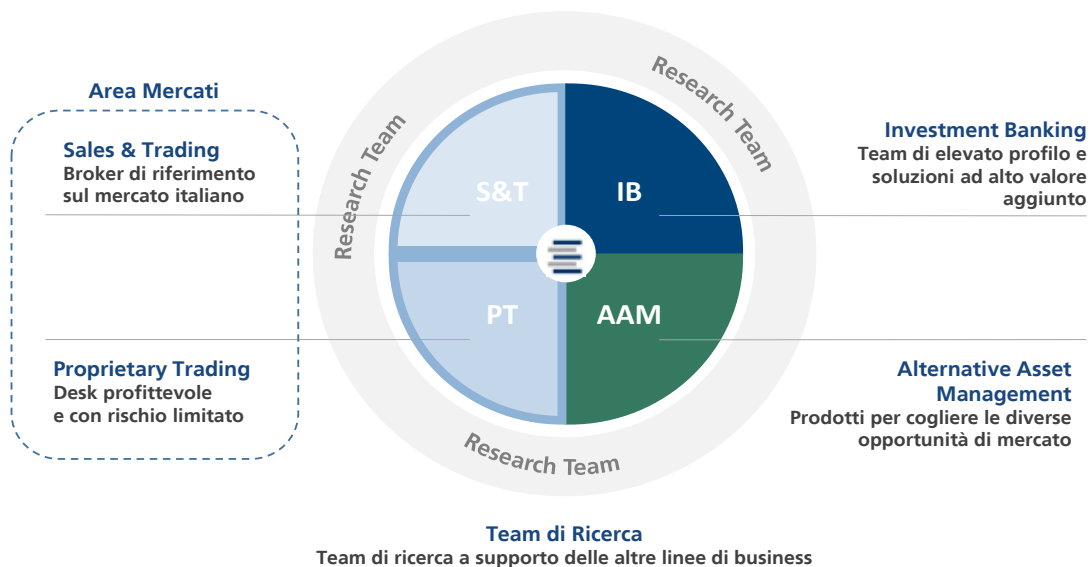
Area Mercati

Sales & Trading
Broker di riferimento sul mercato italiano

Proprietary Trading
Desk profittevole e con rischio limitato

Research Team

Research Team

S&T

IB

PT

AAM

Research Team

Investment Banking
Team di elevato profilo e soluzioni ad alto valore aggiunto

Alternative Asset Management
Prodotti per cogliere le diverse opportunità di mercato

Team di Ricerca
Team di ricerca a supporto delle altre linee di business